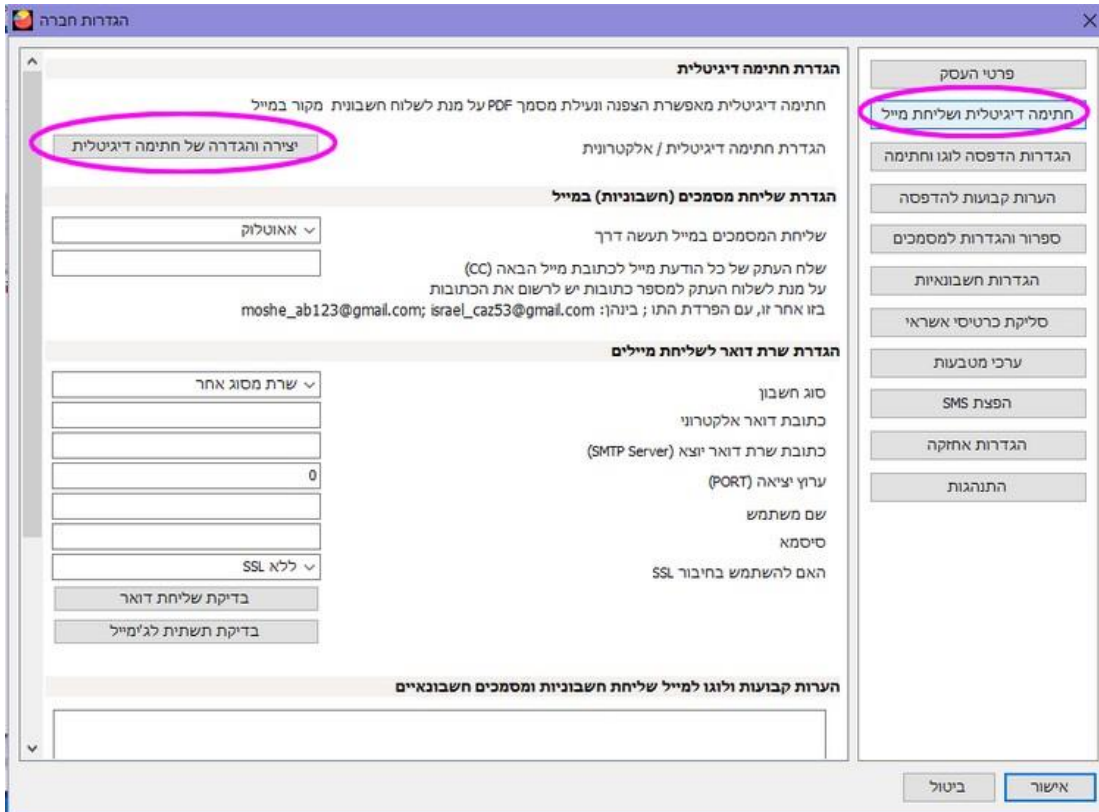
הגדרות חברה

פרטי העסק
חתימה דיגיטלית ושליחת מייל
הגדרות הדפסה לוגו וחתימה
הערות קבועות להדפסה
ספרור והגדרות למסמכים
הגדרות חשבונאיות
סליקת כרטיסי אשראי
ערכי מטבעות
הפצת SMS
הגדרות אחזקה
התנהגות

הגדרת חתימה דיגיטלית
חתימה דיגיטלית מאפשרת הצפנה ונעילת מסמך PDF על מנת לשלוח חשבונית מקור במייל
הגדרת חתימה דיגיטלית / אלקטרונית
יצירה והגדרה של חתימה דיגיטלית

הגדרת שליחת מסמכים (חשבוניות) במייל
שליחת המסמכים במייל תעשה דרך
אאוטלוק
שלח העתק של כל הודעת מייל לכתובת מייל הבאה (CC)
על מנת לשלוח העתק למספר כתובות יש לרשום את הכתובות
בזו אחר זו, עם הפרדת התו ; בינהן: moshe_ab123@gmail.com; israel_caz53@gmail.com

הגדרת שרת דואר לשליחת מיילים
סוג חשבון
שרת מסוג אחר
כתובת דואר אלקטרוני
כתובת שרת דואר יוצא (SMTP Server)
ערוץ יציאה (PORT)
0
שם משתמש
סיסמא
האם להשתמש בחיבור SSL
ללא SSL
בדיקת שליחת דואר
בדיקת תשתית לג'ימייל

הערות קבועות ולוגו למייל שליחת חשבוניות ומסמכים חשבונאיים

אישור
ביטול